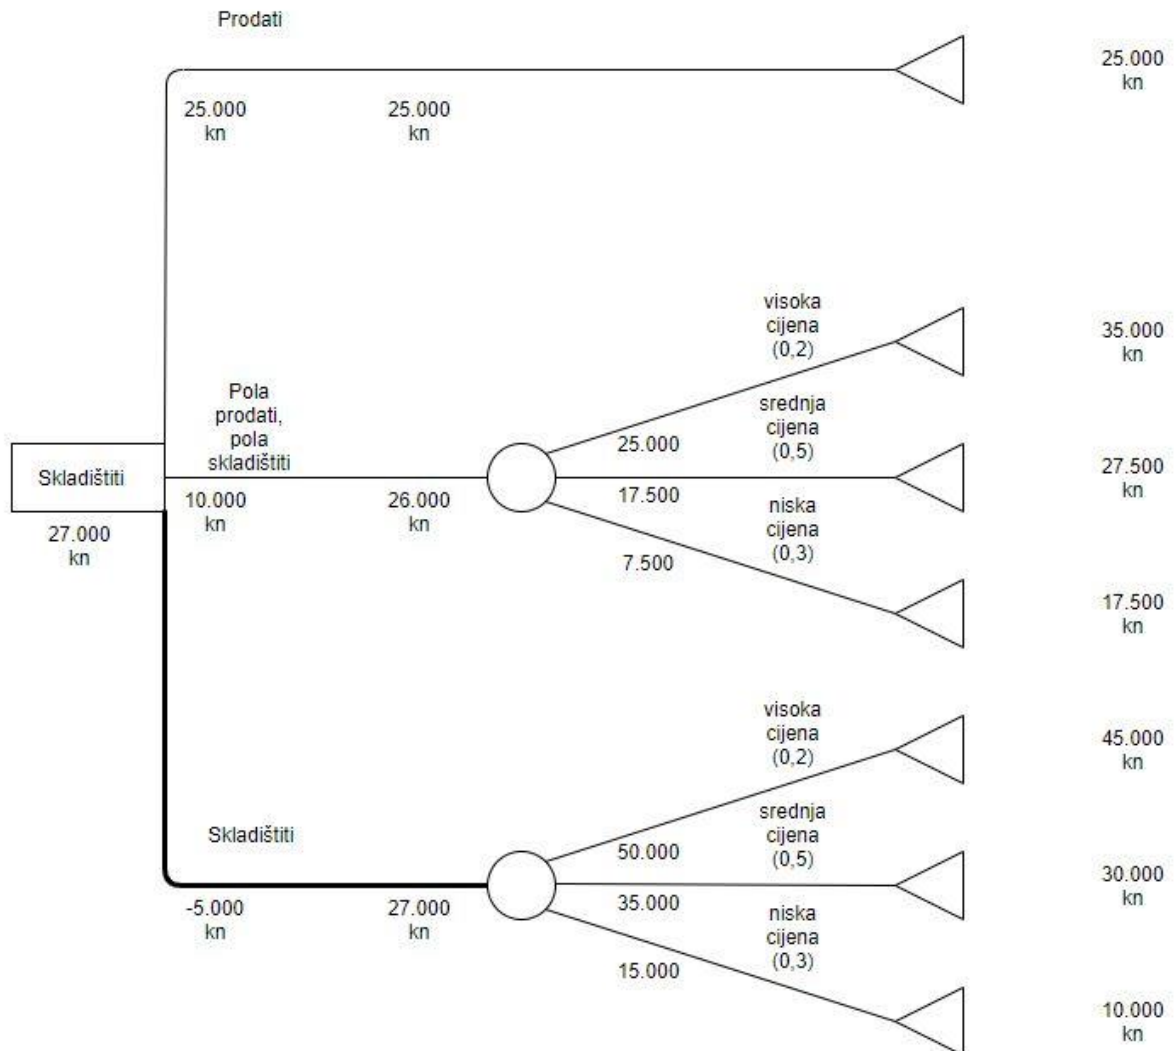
Prodati

25.000 kn

25.000 kn

25.000 kn

visoka cijena (0,2)

35.000 kn

Pola prodati, pola skladištiti

srednja cijena (0,5)

25.000

27.500 kn

Skladištiti

10.000 kn

26.000 kn

17.500

niska cijena (0,3)

27.000 kn

7.500

17.500 kn

visoka cijena (0,2)

45.000 kn

srednja cijena (0,5)

Skladištiti

50.000

30.000 kn

-5.000 kn

27.000 kn

35.000

niska cijena (0,3)

15.000

10.000 kn